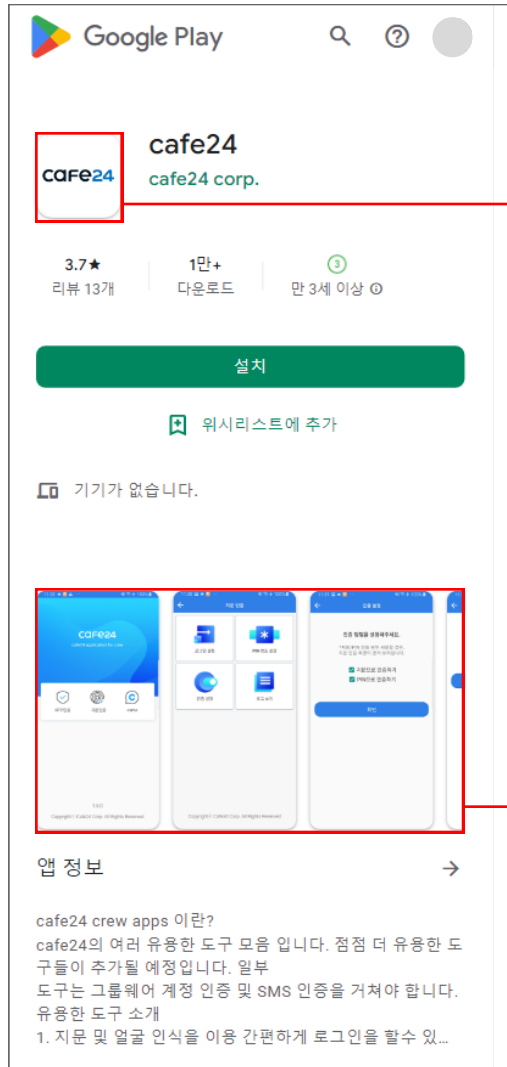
Google Play

cafe24

cafe24
cafe24 corp.

3.7★
리뷰 13개

1만+
다운로드

3
만 3세 이상

설치

위시리스트에 추가

기기가 없습니다.

cafe24

앱 정보

cafe24 crew apps 이란?
cafe24의 여러 유용한 도구 모음 입니다. 점점 더 유용한 도구들이 추가될 예정입니다. 일부 도구는 그룹웨어 계정 인증 및 SMS 인증을 거쳐야 합니다.
유용한 도구 소개
1. 지문 및 얼굴 인식을 이용 간편하게 로그인을 할수 있...